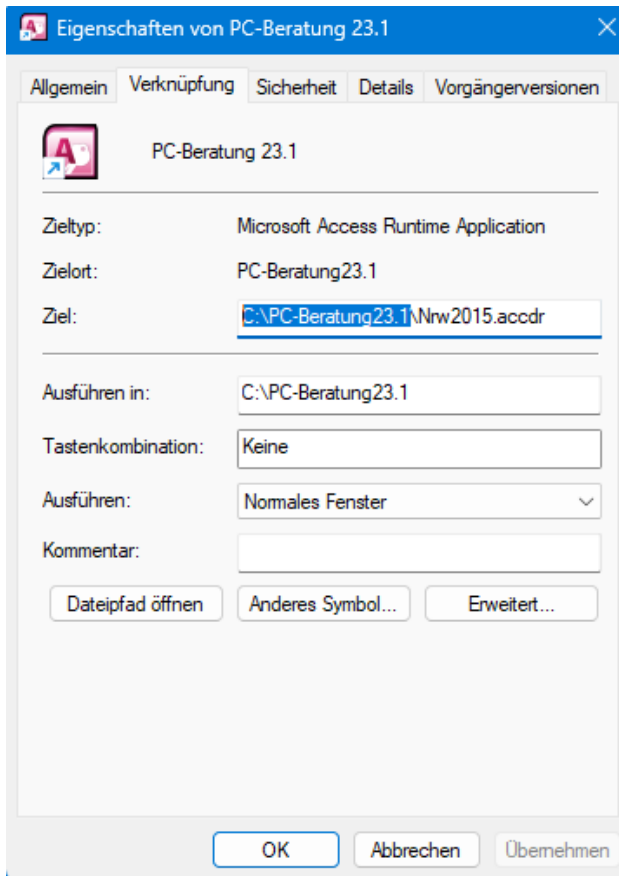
Eigenschaften von PC-Beratung 23.1

Allgemein | Verknüpfung | Sicherheit | Details | Vorgängerversionen

PC-Beratung 23.1

Zieltyp: Microsoft Access Runtime Application

Zielort: PC-Beratung23.1

Ziel: C:\PC-Beratung23.1\Nrw2015.accdr

Ausführen in: C:\PC-Beratung23.1

Tastenkombination: Keine

Ausführen: Normales Fenster

Kommentar:

Dateipfad öffnen | Anderes Symbol... | Erweitert...

OK | Abbrechen | Übernehmen